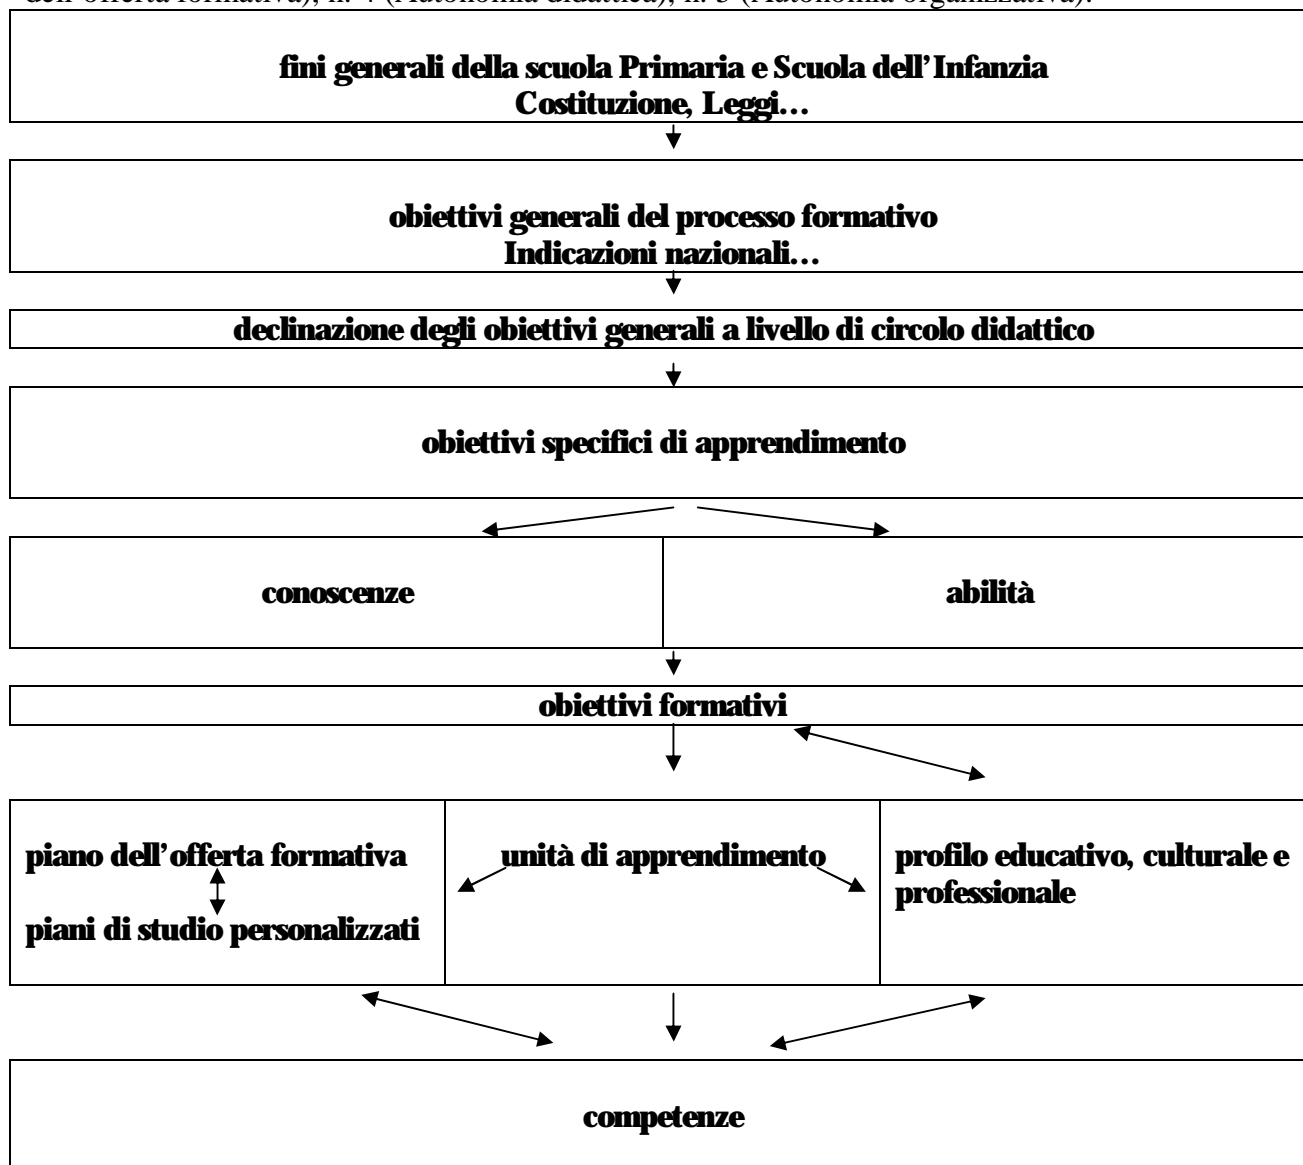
dell'offerta formativa), n. 4 (Autonomia didattica), n. 5 (Autonomia organizzativa).

fini generali della scuola Primaria e Scuola dell'Infanzia
Costituzione, Leggi…

obiettivi generali del processo formativo
Indicazioni nazionali…

declinazione degli obiettivi generali a livello di circolo didattico

obiettivi specifici di apprendimento

conoscenze

abilità

obiettivi formativi

piano dell'offerta formativa

piani di studio personalizzati

unità di apprendimento

profilo educativo, culturale e professionale

competenze